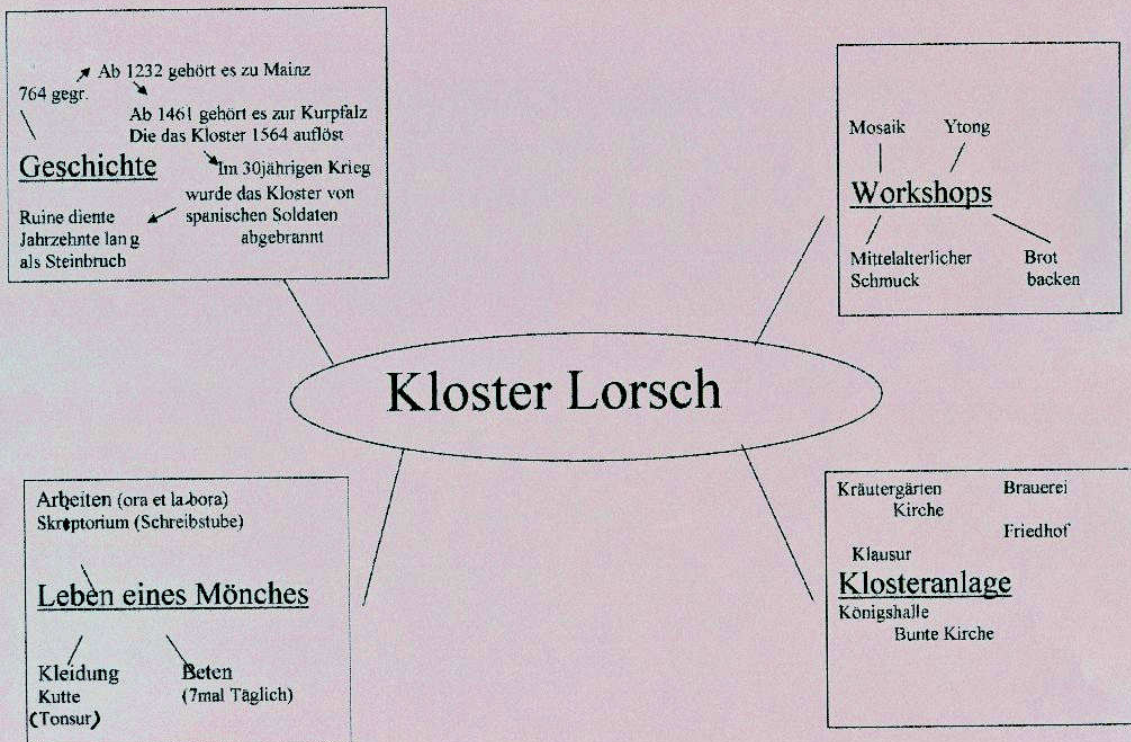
Kloster Lorsch

764 gegr.
Ab 1232 gehört es zu Mainz
Ab 1461 gehört es zur Kurpfalz
Die das Kloster 1564 auflöst
Geschichte
Im 30jährigen Krieg wurde das Kloster von spanischen Soldaten abgebrannt
Ruine diente Jahrzehnte lan g als Steinbruch

Mosaik
Ytong
Workshops
Mittelalterlicher Schmuck
Brot backen

Arbeiten (ora et la-bora)
Skriptorium (Schreibstube)
Leben eines Mönches
Kleidung
Kutte
(Tonsur)
Beten
(7mal Täglich)

Kräutergärten
Brauerei
Kirche
Friedhof
Klausur
Klosteranlage
Königshalle
Bunte Kirche